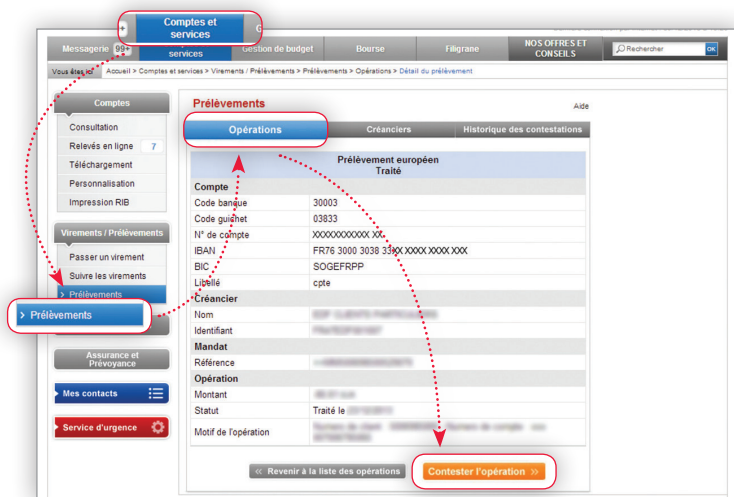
Comptes et services

Messagerie 99+ | services | Gestion de budget | Bourse | Filigrane | NOS OFFRES ET CONSEILS | Rechercher | OK

Vous êtes ici : Accueil > Comptes et services > Virements / Prélèvements > Prélèvements > Opérations > Détail du prélèvement

Comptes
Consultation
Relevés en ligne 7
Téléchargement
Personnalisation
Impression RIB

Virements / Prélèvements
Passer un virement
Suivre les virements
> Prélèvements

> Prélèvements

Assurance et Prévoyance

Mes contacts

Service d'urgence

Prélèvements

Aide

Opérations | Créanciers | Historique des contestations

Prélèvement européen
Traité

| Compte | |
|---|---|
| Code banque | 30003 |
| Code guichet | 03833 |
| N° de compte | XXXXXXXXXXX XX |
| IBAN | FR76 3000 3038 33XX XXXX XXXX XXX |
| BIC | SOGEFRPP |
| Libellé | cpte |
| Créancier | |
| Nom | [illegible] |
| Identifiant | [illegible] |
| Mandat | |
| Référence | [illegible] |
| Opération | |
| Montant | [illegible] |
| Statut | Traité le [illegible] |
| Motif de l'opération | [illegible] |

« Revenir à la liste des opérations

Contester l'opération »